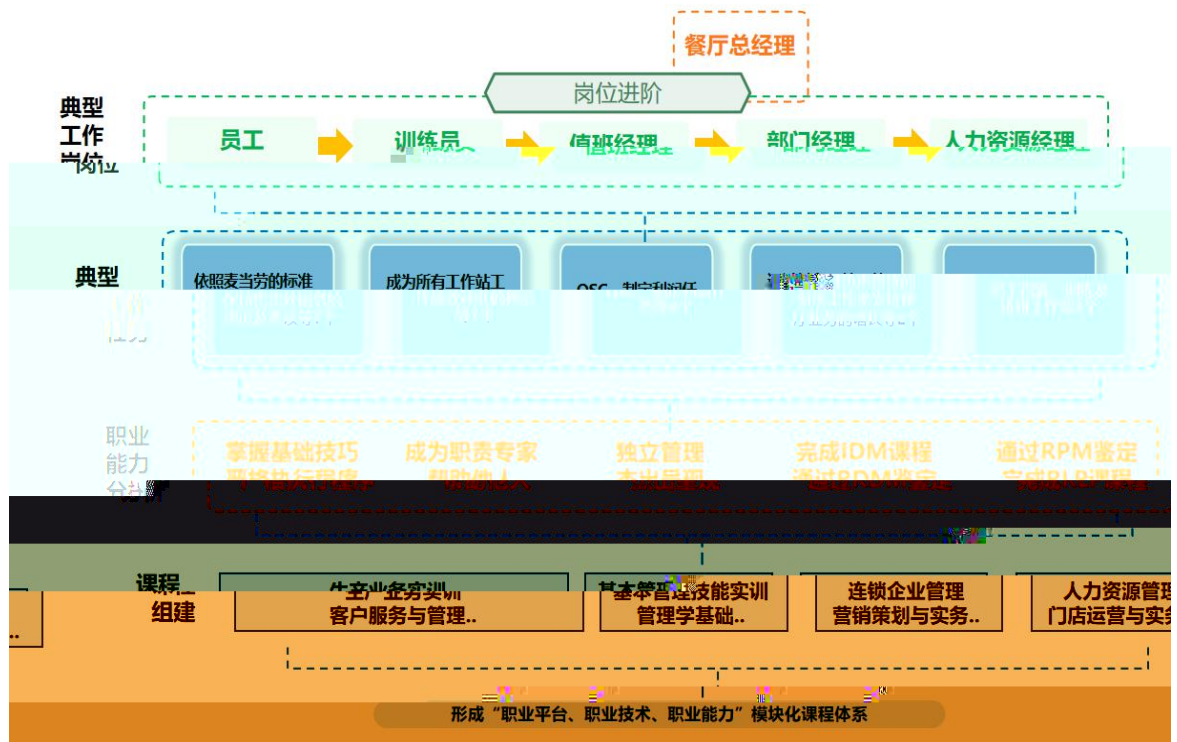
餐厅总经理

岗位进阶

典型工作岗位

员工
训练员
值班经理
部门经理
人力资源经理

典型任务

依照麦当劳的标准
成为所有工作站工
QSC，制定利润
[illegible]

职业能力分析

掌握基础技巧
成为职责专家
独立管理
完成IDM课程
通过RPM鉴定

课程组建

生产业务实训
客户服务与管理..
基本管理技能实训
管理学基础..
连锁企业管理
营销策划与实务..
人力资源管理
门店运营与实务

形成“职业平台、职业技术、职业能力”模块化课程体系